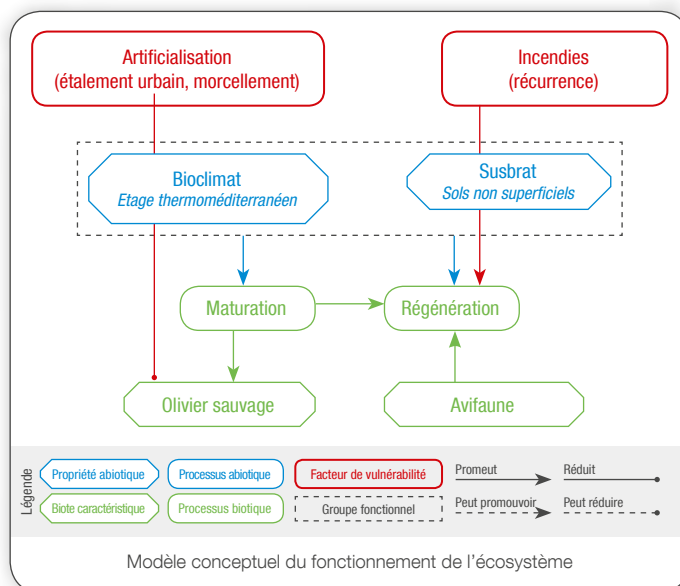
Artificialisation
(étalement urbain, morcellement)

Incendies
(récurrence)

Bioclimat
Etage thermoméditerranéen

Susbrat
Sols non superficiels

Maturation

Régénération

Olivier sauvage

Avifaune

Légende

Propriété abiotique

Processus abiotique

Facteur de vulnérabilité

Promeut

Réduit

Biote caractéristique

Processus biotique

Groupe fonctionnel

Peut promouvoir

Peut réduire

Modèle conceptuel du fonctionnement de l'écosystème